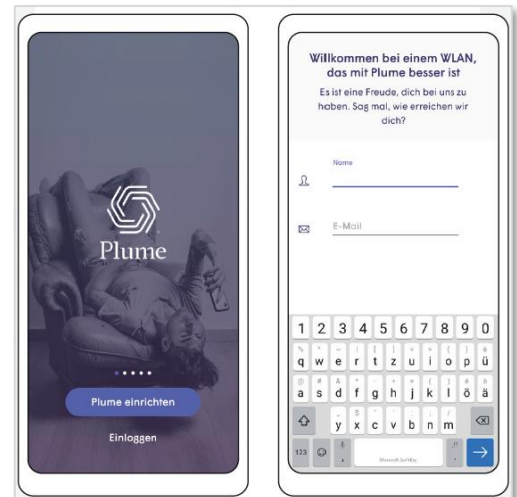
Plume

Plume einrichten

Einloggen

Willkommen bei einem WLAN, das mit Plume besser ist

Es ist eine Freude, dich bei uns zu haben. Sag mal, wie erreichen wir dich?

Name

E-Mail

1 2 3 4 5 6 7 8 9 0
q w e r t z u i o p ü
a s d f g h j k l ö ä
y x c v b n m
123

Microsoft SwiftKey